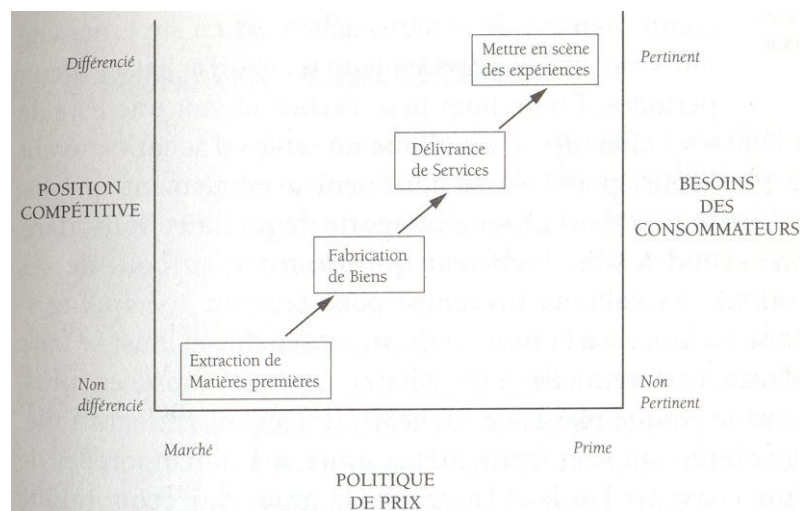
Différencié

Pertinent

Mettre en scène des expériences

Délivrance de Services

POSITION COMPÉTITIVE

BESOINS DES CONSOMMATEURS

Fabrication de Biens

Extraction de Matières premières

Non différencié

Non Pertinent

Marché

Prime

POLITIQUE DE PRIX